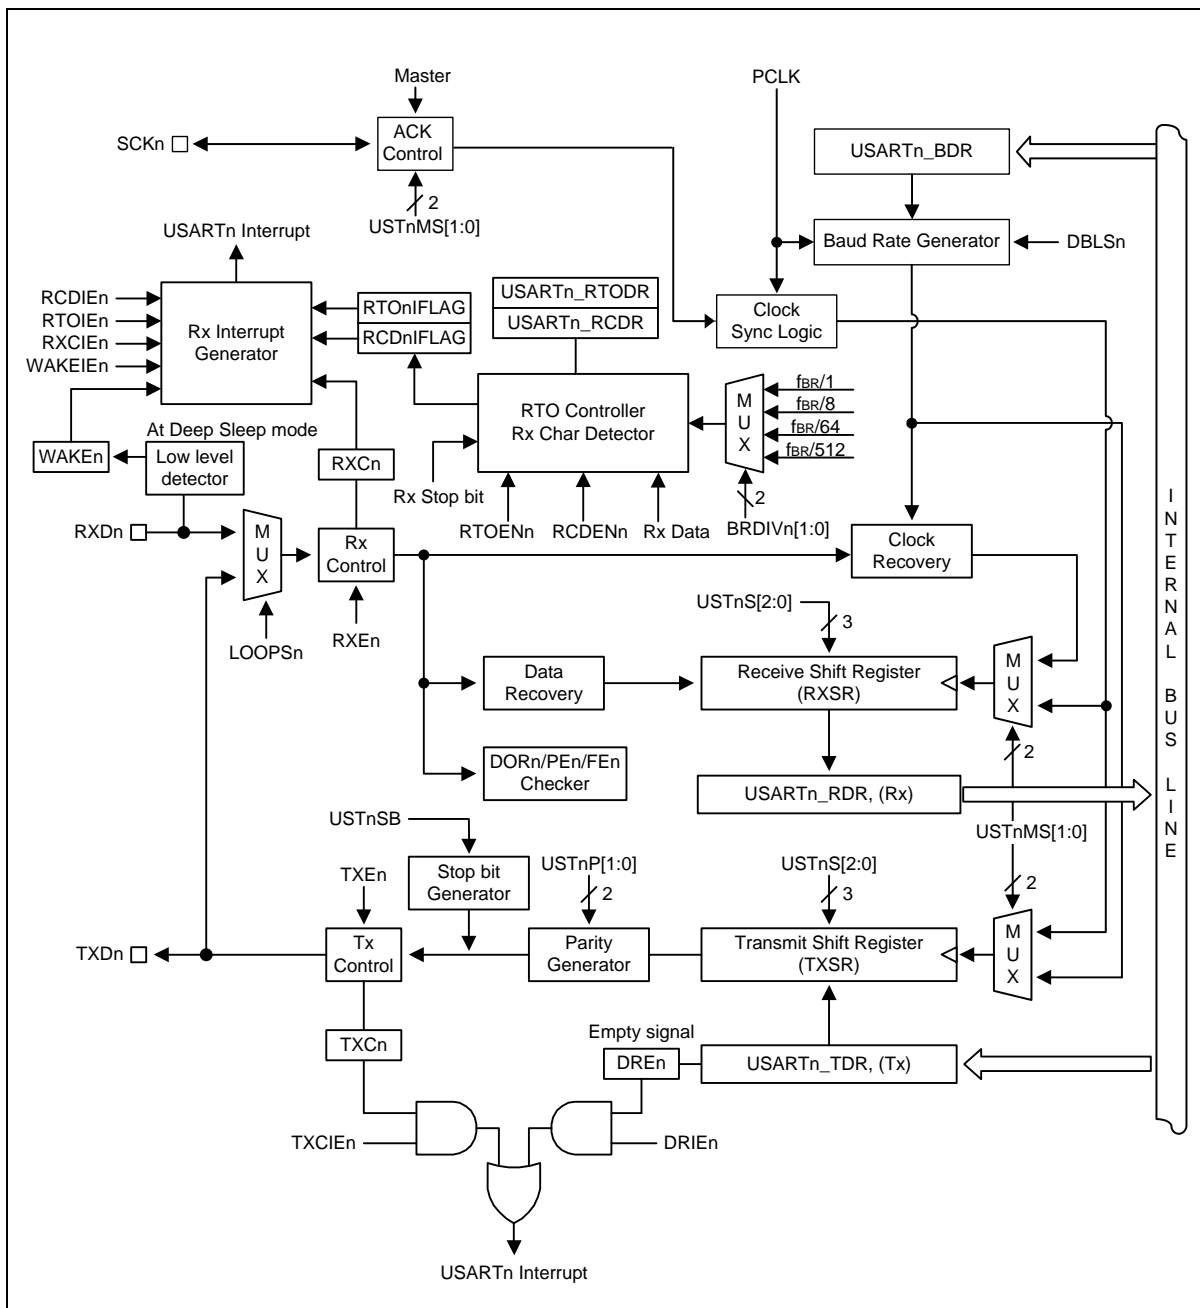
Master

PCLK

SCKn

ACK Control

USARTn_BDR

2

USTnMS[1:0]

USARTn Interrupt

Baud Rate Generator

DBLSn

RCDIEn
RTOIEn
RXCIEn
WAKEIEn

Rx Interrupt Generator

RTOnIFLAG
RCDnIFLAG

USARTn_RTODR
USARTn_RCDR

Clock Sync Logic

$f_{BR}/1$
$f_{BR}/8$
$f_{BR}/64$
$f_{BR}/512$

RTO Controller Rx Char Detector

MUX

At Deep Sleep mode

WAKEn

Low level detector

RXCn

Rx Stop bit

RTOENn

RCDENn

Rx Data

2

BRDIVn[1:0]

I N T E R N A L B U S L I N E

RXDn

MUX

Rx Control

Clock Recovery

LOOPSn

RXEn

USTnS[2:0]

3

Data Recovery

Receive Shift Register (RXSR)

MUX

2

DORn/PEn/FEn Checker

USARTn_RDR, (Rx)

USTnMS[1:0]

USTnSB

Stop bit Generator

USTnP[1:0]

2

USTnS[2:0]

3

2

TXEn

TXDn

Tx Control

Parity Generator

Transmit Shift Register (TXSR)

MUX

Empty signal

TXCn

DREn

USARTn_TDR, (Tx)

TXCIEn

DRIEn

USARTn Interrupt